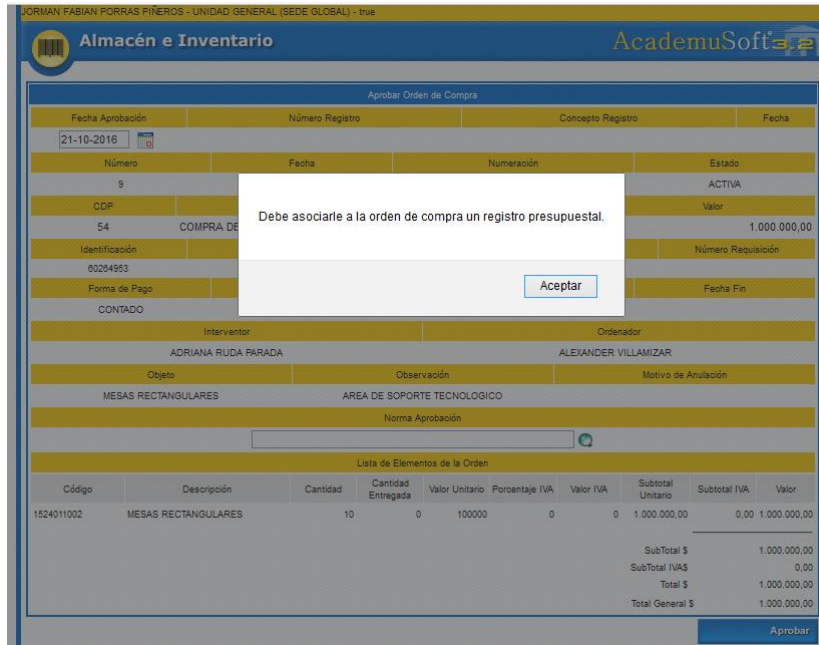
JORMAN FABIAN PORRAS PIÑEROS - UNIDAD GENERAL (SEDE GLOBAL) - true

Almacén e Inventario

AcademuSoft 3.2

Aprobar Orden de Compra

| Fecha Aprobación | Número Registro | Concepto Registro | Fecha |
|---|---|---|---|
| 21-10-2016 | | | |

| Número | Fecha | Numeración | Estado |
|---|---|---|---|
| 9 | | | ACTIVA |

| CDP | | Valor |
|---|---|---|
| 54 | COMPRA DE | 1.000.000,00 |

| Identificación | | Número Requisición |
|---|---|---|
| 60264953 | | |

| Forma de Pago | | Fecha Fin |
|---|---|---|
| CONTADO | | |

Debe asociarle a la orden de compra un registro presupuestal.

Aceptar

| Interventor | Ordenador |
|---|---|
| ADRIANA RUDA PARADA | ALEXANDER VILLAMIZAR |

| Objeto | Observación | Motivo de Anulación |
|---|---|---|
| MESAS RECTANGULARES | AREA DE SOPORTE TECNOLOGICO | |

Norma Aprobación

Lista de Elementos de la Orden

| Código | Descripción | Cantidad | Cantidad Entregada | Valor Unitario | Porcentaje IVA | Valor IVA | Subtotal Unitario | Subtotal IVA | Valor |
|---|---|---|---|---|---|---|---|---|---|
| 1524011002 | MESAS RECTANGULARES | 10 | 0 | 100000 | 0 | 0 | 1.000.000,00 | 0,00 | 1.000.000,00 |

SubTotal $ 1.000.000,00
SubTotal IVA$ 0,00
Total $ 1.000.000,00
Total General $ 1.000.000,00

Aprobar